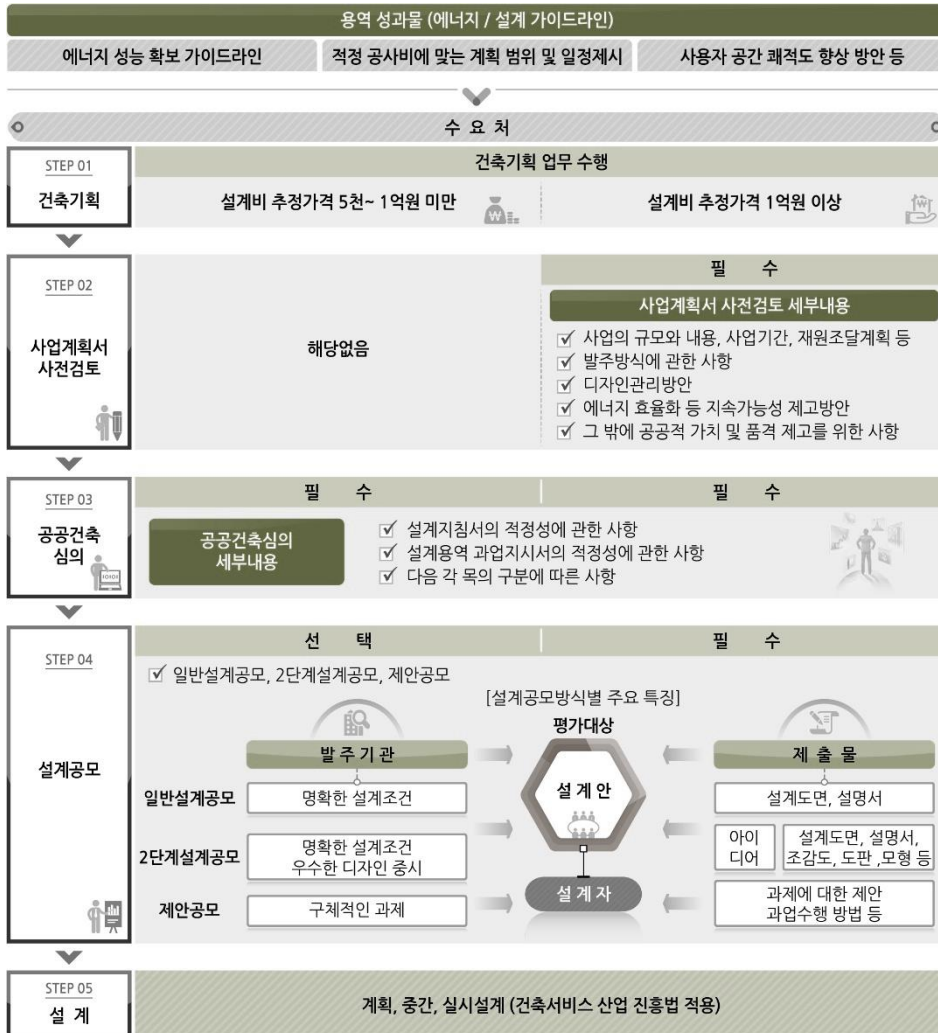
용역 성과물 (에너지 / 설계 가이드라인)

에너지 성능 확보 가이드라인

적정 공사비에 맞는 계획 범위 및 일정제시

사용자 공간 쾌적도 향상 방안 등

수 요 처

STEP 01
건축기획

건축기획 업무 수행

설계비 추정가격 5천~ 1억원 미만

설계비 추정가격 1억원 이상

STEP 02
사업계획서 사전검토

해당없음

필 수

사업계획서 사전검토 세부내용

☑ 사업의 규모와 내용, 사업기간, 재원조달계획 등
☑ 발주방식에 관한 사항
☑ 디자인관리방안
☑ 에너지 효율화 등 지속가능성 제고방안
☑ 그 밖에 공공적 가치 및 품격 제고를 위한 사항

STEP 03
공공건축 심의

필 수

필 수

공공건축심의 세부내용

☑ 설계지침서의 적정성에 관한 사항
☑ 설계용역 과업지시서의 적정성에 관한 사항
☑ 다음 각 목의 구분에 따른 사항

STEP 04
설계공모

선 택

필 수

☑ 일반설계공모, 2단계설계공모, 제안공모

[설계공모방식별 주요 특징]

평가대상

발 주 기 관

제 출 물

설 계 안

일반설계공모

명확한 설계조건

설계도면, 설명서

2단계설계공모

명확한 설계조건
우수한 디자인 중시

아이디어

설계도면, 설명서, 조감도, 도판 ,모형 등

설 계 자

제안공모

구체적인 과제

과제에 대한 제안
과업수행 방법 등

STEP 05
설 계

계획, 중간, 실시설계 (건축서비스 산업 진흥법 적용)